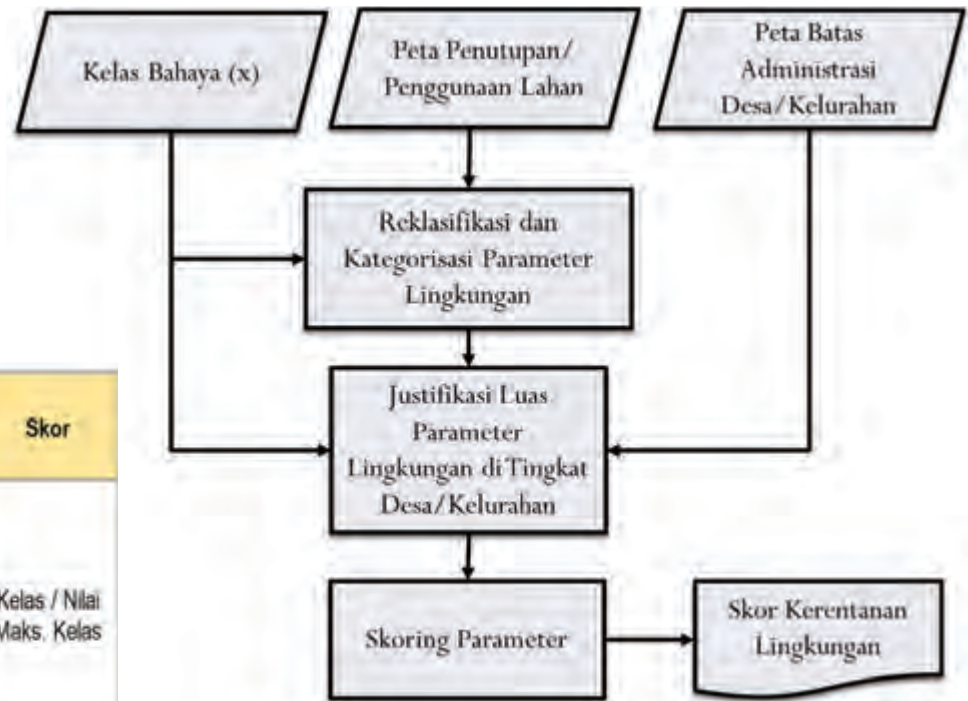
Kelas Bahaya (x)

Peta Penutupan/ Penggunaan Lahan

Peta Batas Administrasi Desa/Kelurahan

Reklasifikasi dan Kategorisasi Parameter Lingkungan

Skor

Justifikasi Luas Parameter Lingkungan di Tingkat Desa/Kelurahan

Kelas / Nilai Maks. Kelas

Skoring Parameter

Skor Kerentanan Lingkungan